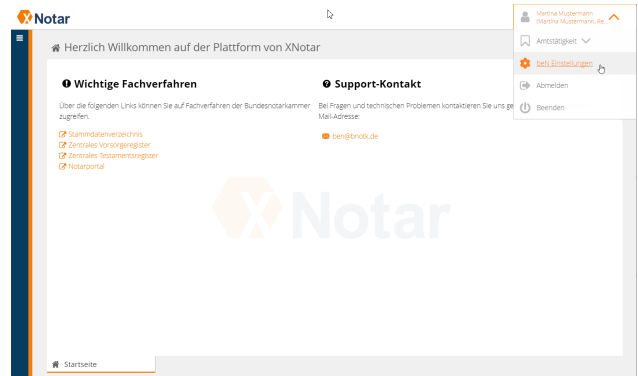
XNotar

Herzlich Willkommen auf der Plattform von XNotar

Wichtige Fachverfahren

Über die folgenden Links können Sie auf Fachverfahren der Bundesnotarkammer zugreifen.

Stammdatenverzeichnis
Zentrales Vorsorgeregister
Zentrales Testamentsregister
Notarportal

Support-Kontakt

Bei Fragen und technischen Problemen kontaktieren Sie uns ge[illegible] Mail-Adresse:

ben@bnotk.de

XNotar

Martina Mustermann
(Martina Mustermann, Re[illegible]

Amtstätigkeit

beN Einstellungen

Abmelden

Beenden

Startseite